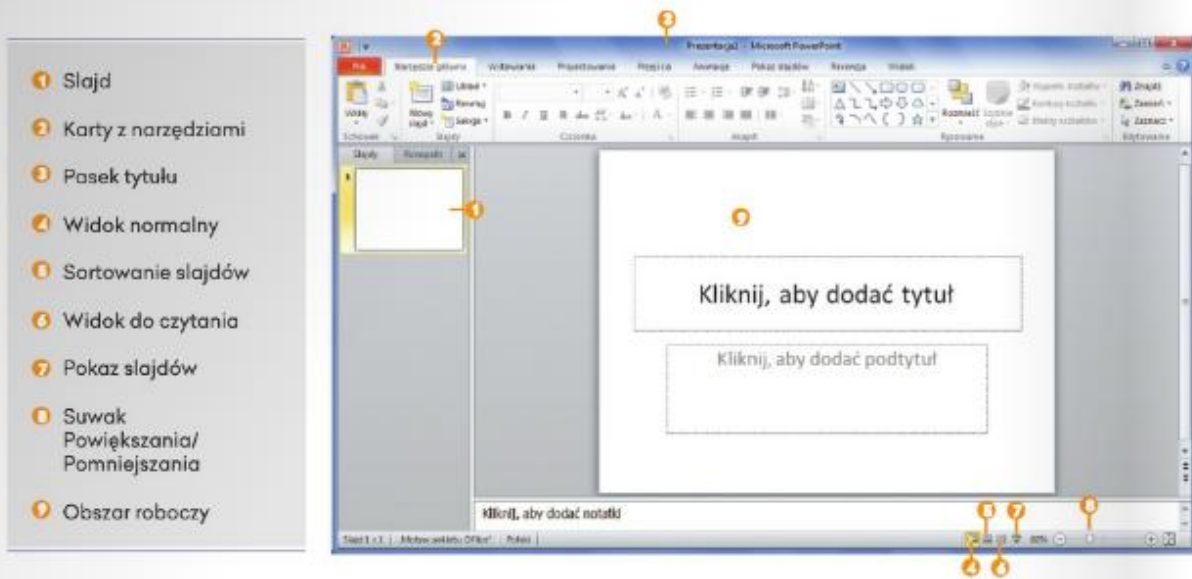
1 Slajd
2 Karty z narzędziami
3 Pasek tytułu
4 Widok normalny
5 Sortowanie slajdów
6 Widok do czytania
7 Pokaz slajdów
8 Suwak Powiększania/ Pomniejszania
9 Obszar roboczy

Prezentacja2 - Microsoft PowerPoint

Plik | Narzędzia główne | Wstawianie | Projektowanie | Przejścia | Animacje | Pokaz slajdów | Recenzja | Widok

Wklej | Nowy slajd | Układ | Resetuj | Sekcja | Schowek | Slajdy | Czcionka | Akapit | Rozmieść | Szybkie style | Rysowanie | Znajdź | Zamień | Zaznacz | Edytowanie

Slajdy | Konspekt

Kliknij, aby dodać tytuł

Kliknij, aby dodać podtytuł

Kliknij, aby dodać notatki

Slajd 1 z 1 | Motyw pakietu Office | Polski | 80%